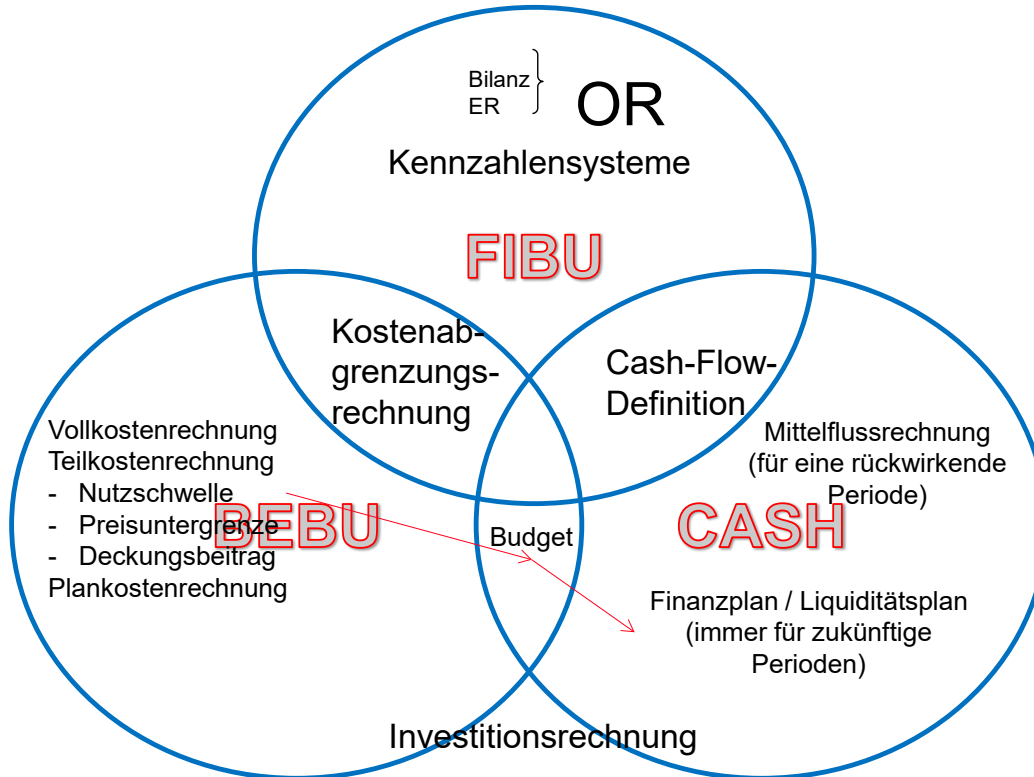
Bilanz
ER

OR

Kennzahlensysteme

FIBU

Kostenabgrenzungsrechnung

Cash-Flow-Definition

Vollkostenrechnung
Teilkostenrechnung
- Nutzschwelle
- Preisuntergrenze
- Deckungsbeitrag
Plankostenrechnung

BEBU

Budget

Mittelflussrechnung (für eine rückwirkende Periode)

CASH

Finanzplan / Liquiditätsplan (immer für zukünftige Perioden)

Investitionsrechnung